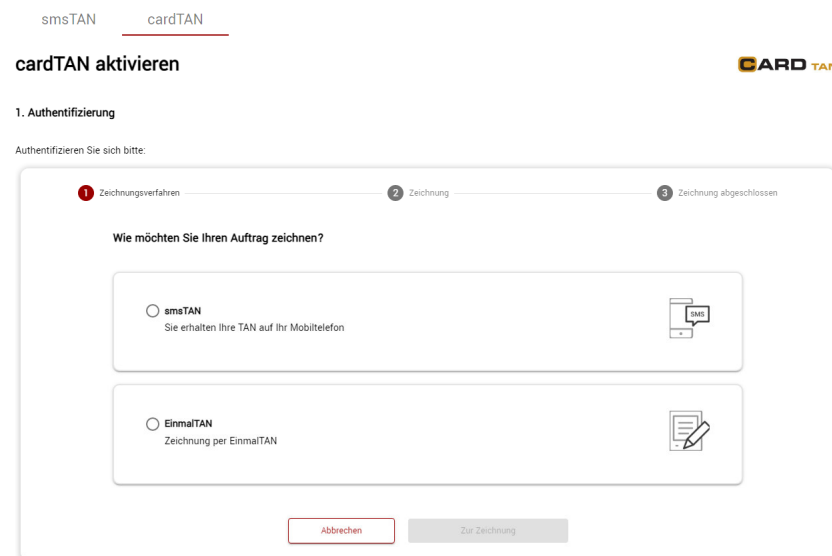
smsTAN cardTAN

cardTAN aktivieren

CARD TAN

1. Authentifizierung

Authentifizieren Sie sich bitte:

1 Zeichnungsverfahren 2 Zeichnung 3 Zeichnung abgeschlossen

Wie möchten Sie Ihren Auftrag zeichnen?

smsTAN
Sie erhalten Ihre TAN auf Ihr Mobiltelefon

SMS

EinmalTAN
Zeichnung per EinmalTAN

Abbrechen Zur Zeichnung